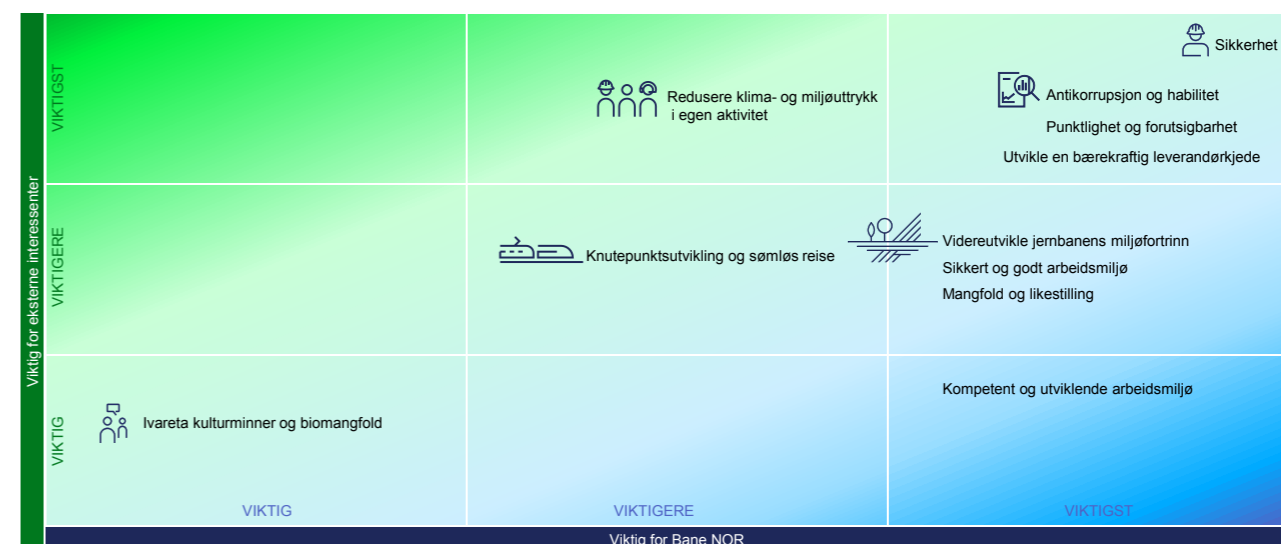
Viktig for eksterne interessenter

VIKTIGST

Redusere klima- og miljøuttrykk i egen aktivitet

Sikkerhet

Antikorrupsjon og habilitet

Punktlighet og forutsigbarhet

Utvikle en bærekraftig leverandørkjede

VIKTIGERE

Knutepunktsutvikling og sømløs reise

Videreutvikle jernbanens miljøfortrinn

Sikkert og godt arbeidsmiljø

Mangfold og likestilling

VIKTIG

Ivareta kulturminner og biomangfold

Kompetent og utviklende arbeidsmiljø

VIKTIG

VIKTIGERE

VIKTIGST

Viktig for Bane NOR